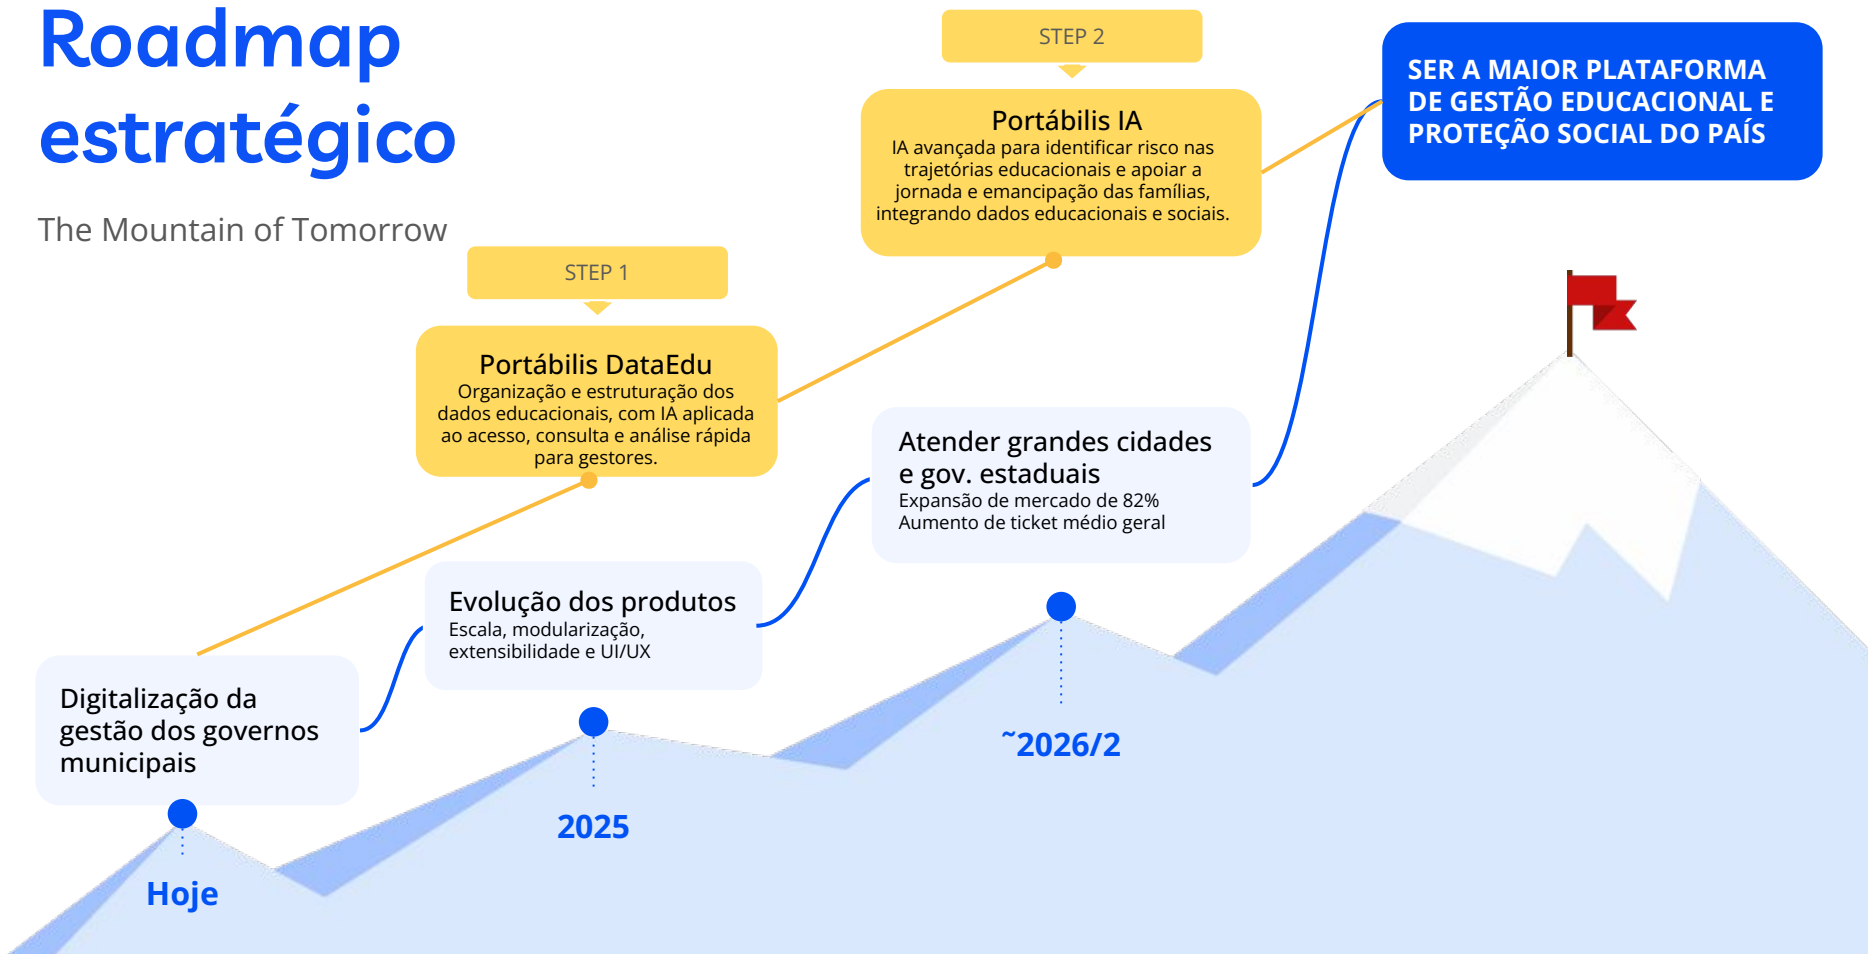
Roadmap estratégico

The Mountain of Tomorrow

STEP 2

Portábilis IA
IA avançada para identificar risco nas trajetórias educacionais e apoiar a jornada e emancipação das famílias, integrando dados educacionais e sociais.

SER A MAIOR PLATAFORMA DE GESTÃO EDUCACIONAL E PROTEÇÃO SOCIAL DO PAÍS

STEP 1

Portábilis DataEdu
Organização e estruturação dos dados educacionais, com IA aplicada ao acesso, consulta e análise rápida para gestores.

Atender grandes cidades e gov. estaduais
Expansão de mercado de 82%
Aumento de ticket médio geral

Evolução dos produtos
Escala, modularização, extensibilidade e UI/UX

Digitalização da gestão dos governos municipais

~2026/2

2025

Hoje